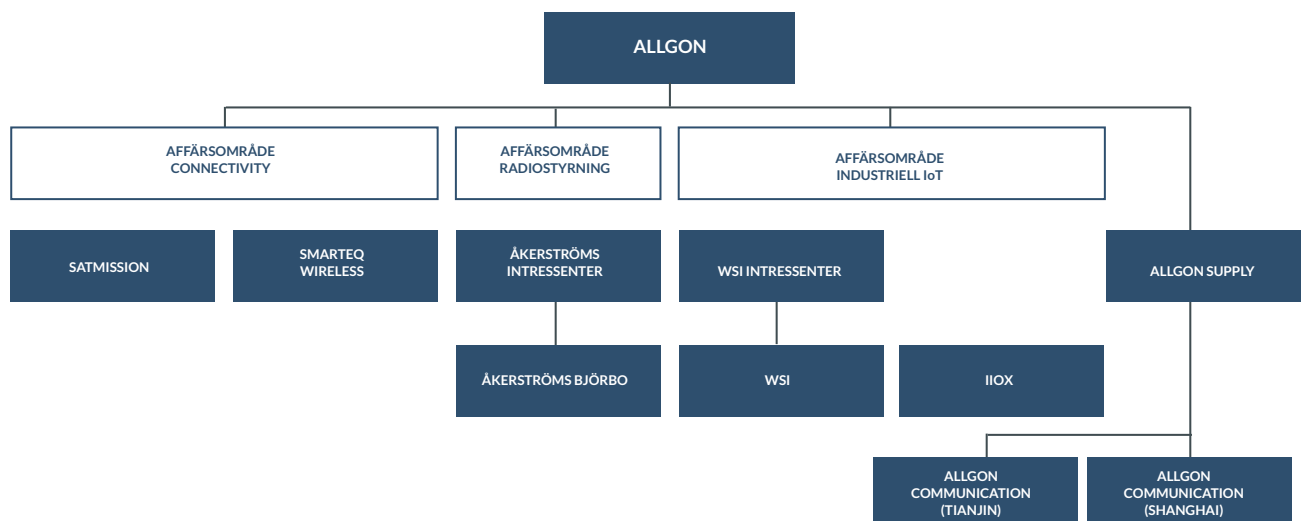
ALLGON

AFFÄRSOMRÅDE CONNECTIVITY

AFFÄRSOMRÅDE RADIOSTYRNING

AFFÄRSOMRÅDE INDUSTRIELL IoT

SATMISSION

SMARTEQ WIRELESS

ÅKERSTRÖMS INTRESSENTER

WSI INTRESSENTER

ALLGON SUPPLY

ÅKERSTRÖMS BJÖRBO

WSI

IIOX

ALLGON COMMUNICATION (TIANJIN)

ALLGON COMMUNICATION (SHANGHAI)